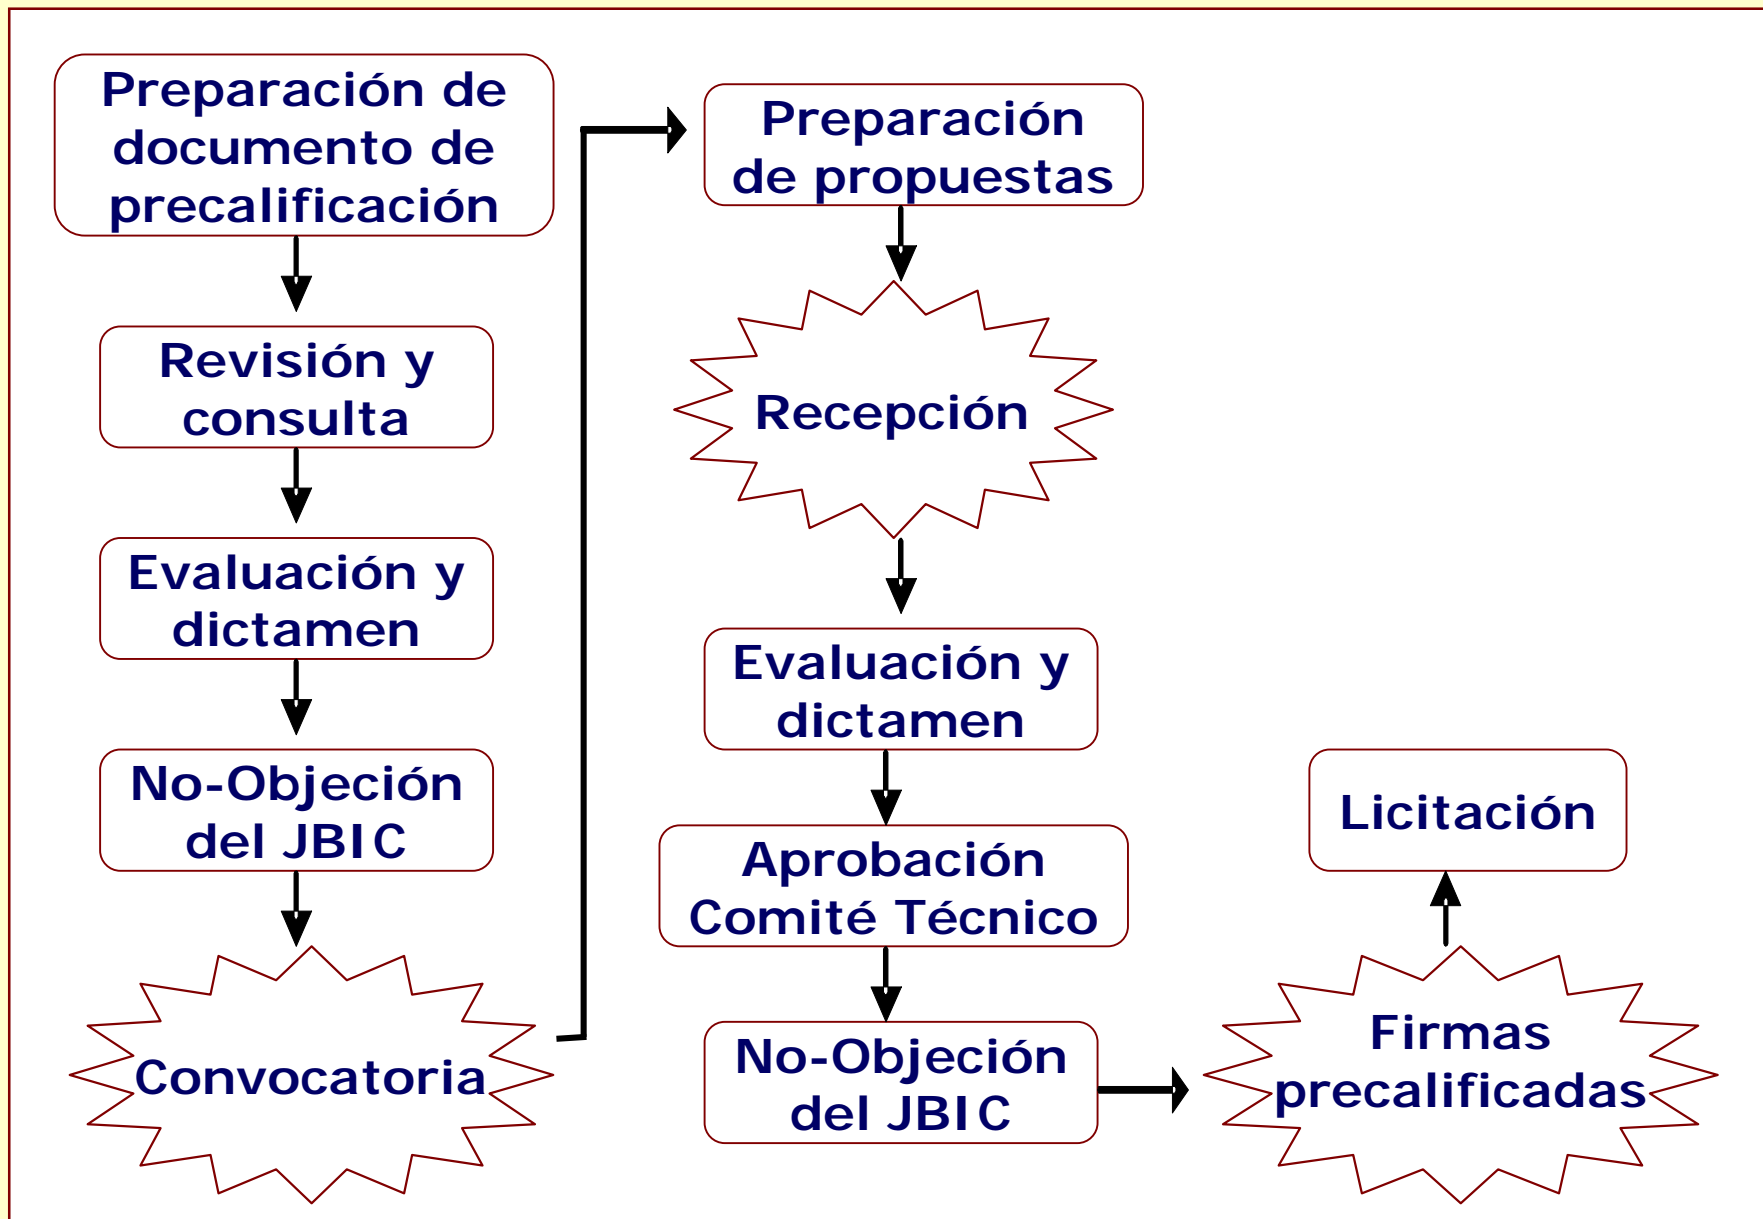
Preparación de documento de precalificación

Revisión y consulta

Evaluación y dictamen

No-Objeción del JBIC

Convocatoria

Preparación de propuestas

Recepción

Evaluación y dictamen

Aprobación Comité Técnico

No-Objeción del JBIC

Firmas precalificadas

Licitación